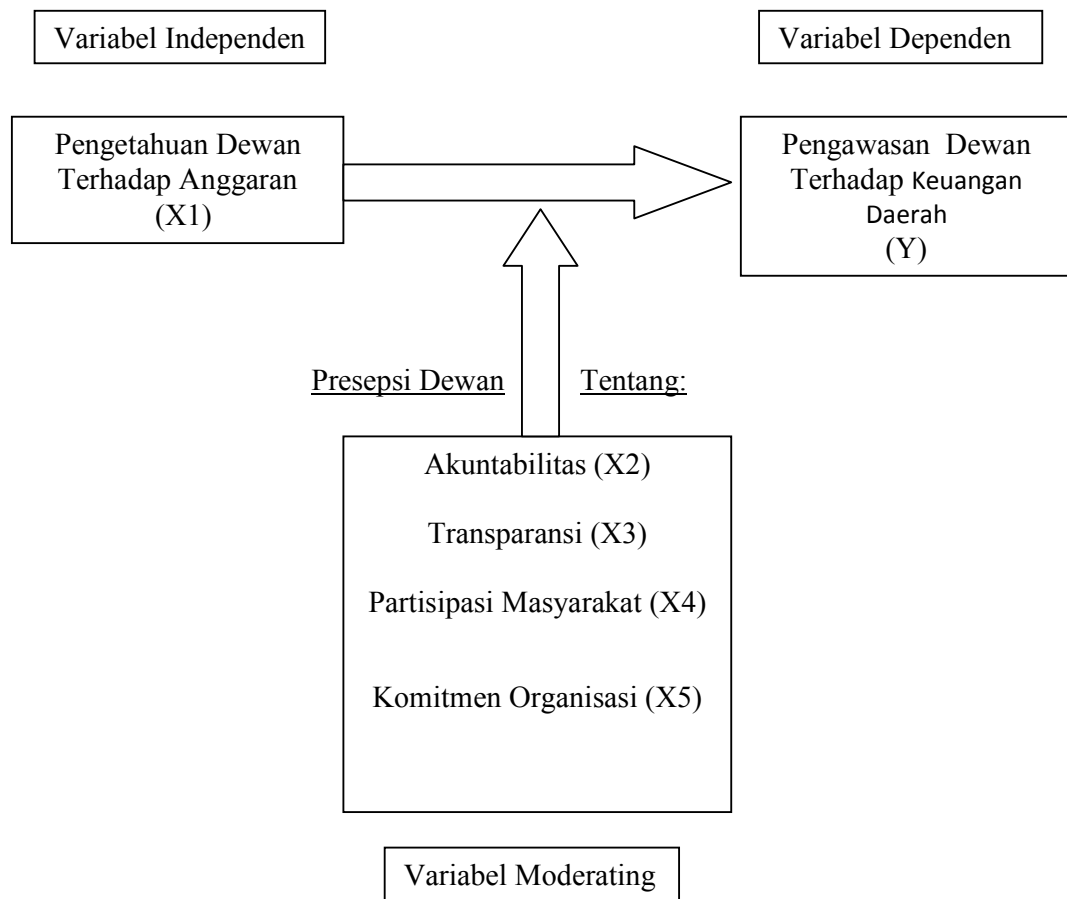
Variabel Independen

Variabel Dependen

Pengetahuan Dewan Terhadap Anggaran (X1)

Pengawasan Dewan Terhadap Keuangan Daerah (Y)

Presepsi Dewan Tentang:

Akuntabilitas (X2)

Transparansi (X3)

Partisipasi Masyarakat (X4)

Komitmen Organisasi (X5)

Variabel Moderating